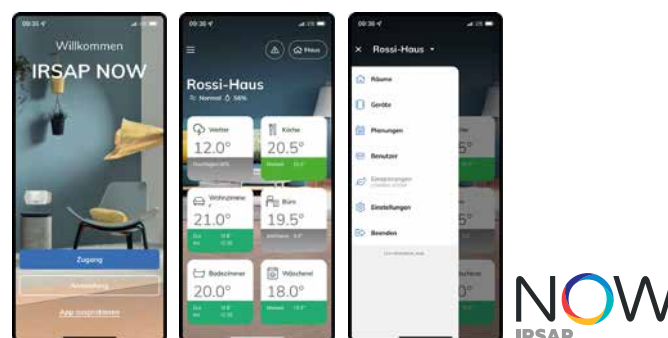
09:30

Willkommen

IRSAP NOW

Zugang

Anmeldung

App ausprobieren

09:30

Haus

Rossi-Haus

Normal 58%

Wetter

12.0°

Küche

20.5°

Wohnzimmer

21.0°

Büro

19.5°

Badezimmer

20.0°

Wäscherei

18.0°

09:30

Rossi-Haus

Räume

Geräte

Planungen

Benutzer

Einstellungen

Beenden

NOW

IRSAP